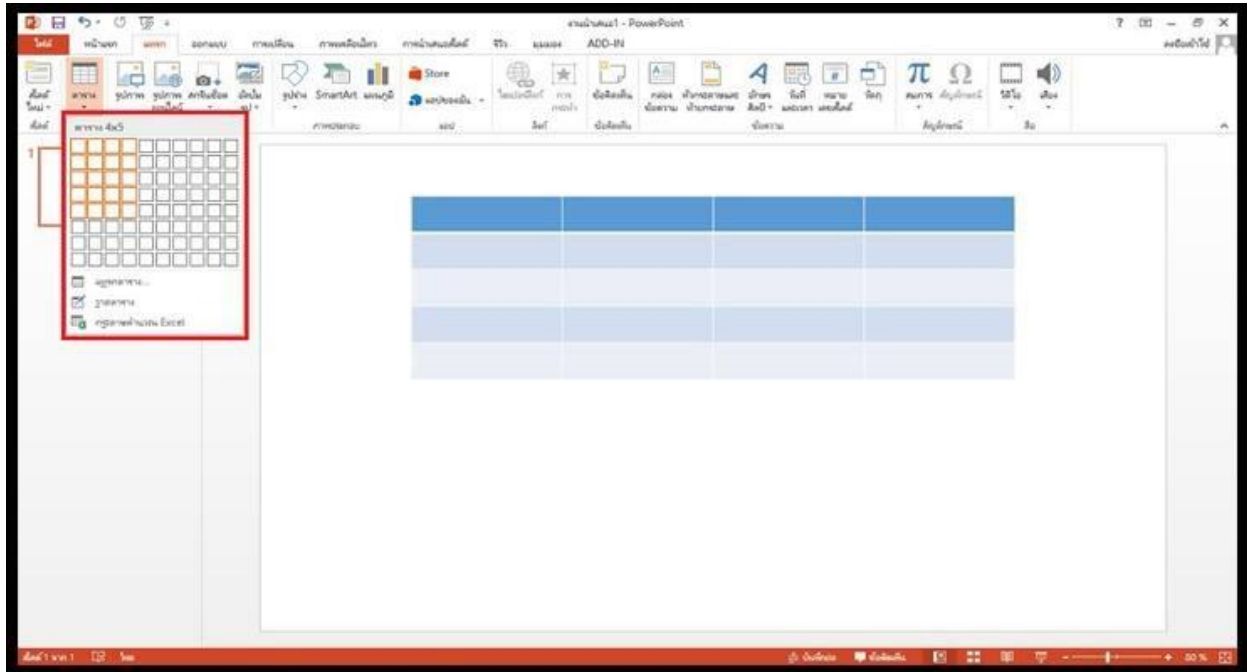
งานนำเสนอ1 - PowerPoint

ไฟล์ หน้าแรก แทรก ออกแบบ การเปลี่ยน ภาพเคลื่อนไหว การนำเสนอสไลด์ รีวิว มุมมอง ADD-IN

ลงชื่อเข้าใช้

สไลด์ใหม่ ตาราง รูปภาพ รูปภาพออนไลน์ ภาพหน้าจอ อัลบั้มรูป รูปร่าง SmartArt แผนภูมิ Store แอปของฉัน ไฮเปอร์ลิงก์ การกระทำ ข้อคิดเห็น กล่องข้อความ หัวกระดาษและท้ายกระดาษ อักษรศิลป์ วันที่และเวลา หมายเลขสไลด์ วัตถุ สมการ สัญลักษณ์ วิดีโอ เสียง

สไลด์ ภาพประกอบ แอป ลิงก์ ข้อคิดเห็น ข้อความ สัญลักษณ์ สื่อ

ตาราง 4x5

แทรกตาราง...
วาดตาราง
กระดาษคำนวณ Excel

สไลด์ 1 จาก 1 ไทย

บันทึกย่อ ข้อคิดเห็น 80 %